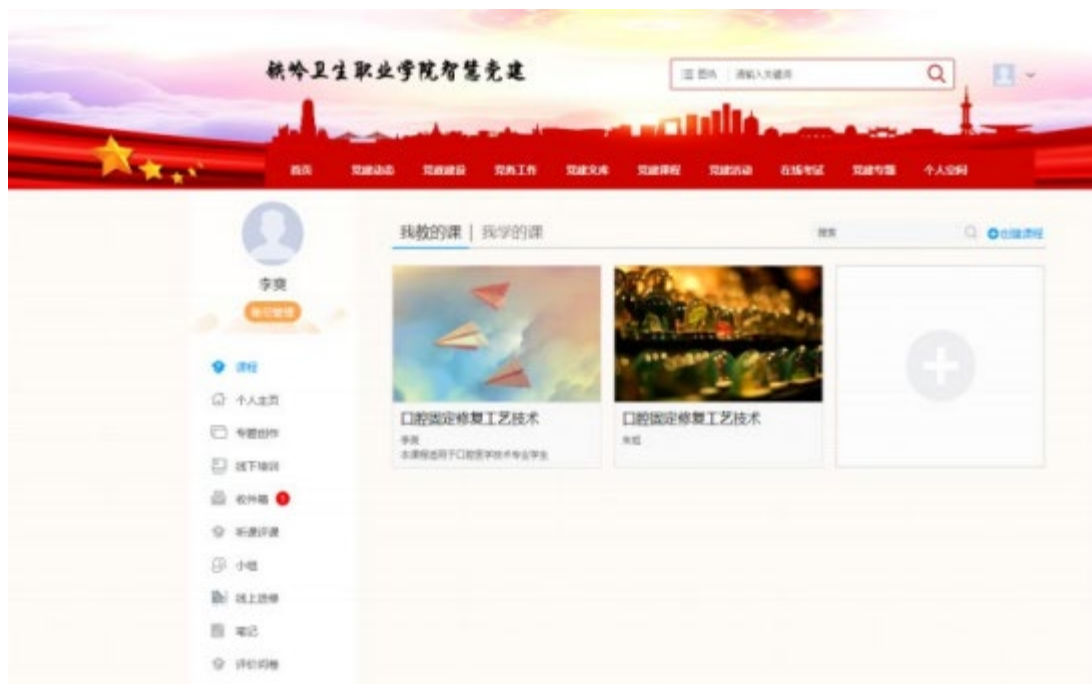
铁岭卫生职业学院智慧党建

图书 | 请输入关键词

首页 党建动态 党建建设 党务工作 党建文库 党建课程 党建活动 在线考试 党建专题 个人空间

李爽

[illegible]

课程
个人主页
专题创作
线下培训
收件箱
听课评课
小组
线上活动
笔记
评价问卷

我教的课 | 我学的课

搜索

创建课程

口腔固定修复工艺技术
李爽
本课程适用于口腔医学技术专业学生

口腔固定修复工艺技术
朱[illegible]